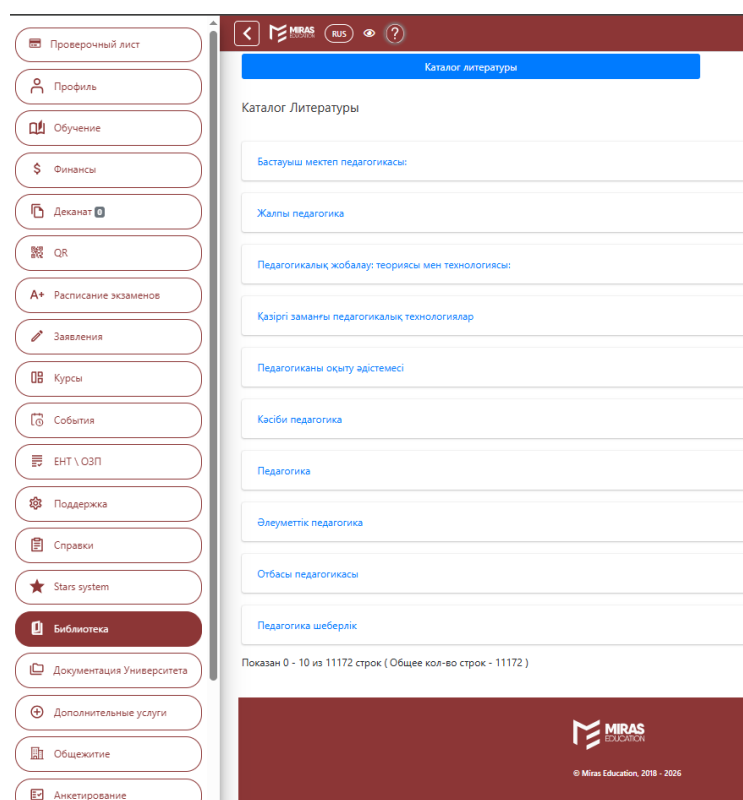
Проверочный лист
Профиль
Обучение
Финансы
Деканат 0
QR
Расписание экзаменов
Заявления
Курсы
События
ЕНТ \ ОЗП
Поддержка
Справки
Stars system
Библиотека
Документация Университета
Дополнительные услуги
Общежитие
Анкетирование

MIRAS EDUCATION
RUS
?

Каталог литературы

Каталог Литературы

Бастауыш мектеп педагогикасы:

Жалпы педагогика

Педагогикалық жобалау: теориясы мен технологиясы:

Қазіргі заманғы педагогикалық технологиялар

Педагогиканы оқыту әдістемесі

Кәсіби педагогика

Педагогика

Әлеуметтік педагогика

Отбасы педагогикасы

Педагогика шеберлік

Показан 0 - 10 из 11172 строк ( Общее кол-во строк - 11172 )

MIRAS EDUCATION

© Miras Education, 2018 - 2026